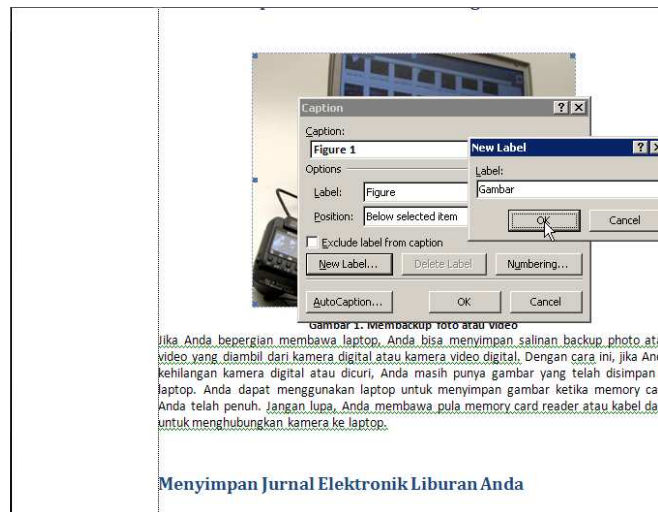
Caption

Caption:

Figure 1

Options

Label: Figure

Position: Below selected item

Exclude label from caption

New Label...

Delete Label

Numbering...

AutoCaption...

OK

Cancel

New Label

Label:

Gambar

OK

Cancel

Gambar 1. Membackup foto atau video

Jika Anda bepergian membawa laptop, Anda bisa menyimpan salinan backup photo at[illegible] video yang diambil dari kamera digital atau kamera video digital. Dengan cara ini, jika And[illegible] kehilangan kamera digital atau dicuri, Anda masih punya gambar yang telah disimpan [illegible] laptop. Anda dapat menggunakan laptop untuk menyimpan gambar ketika memory ca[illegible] Anda telah penuh. Jangan lupa, Anda membawa pula memory card reader atau kabel da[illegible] untuk menghubungkan kamera ke laptop.

Menyimpan Jurnal Elektronik Liburan Anda